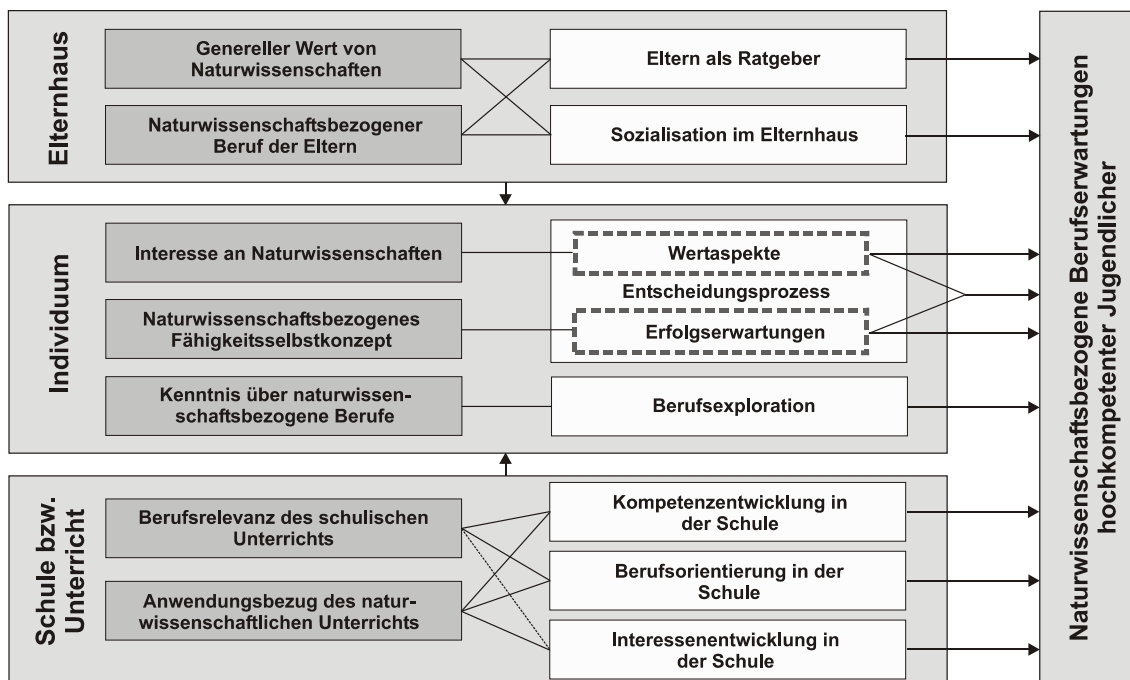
Elternhaus

Genereller Wert von Naturwissenschaften

Eltern als Ratgeber

Naturwissenschaftsbezogener Beruf der Eltern

Sozialisation im Elternhaus

Individuum

Interesse an Naturwissenschaften

Wertaspekte

Entscheidungsprozess

Naturwissenschaftsbezogenes Fähigkeitsselbstkonzept

Erfolgserwartungen

Kenntnis über naturwissenschaftsbezogene Berufe

Berufsexploration

Schule bzw. Unterricht

Berufsrelevanz des schulischen Unterrichts

Kompetenzentwicklung in der Schule

Berufsorientierung in der Schule

Anwendungsbezug des naturwissenschaftlichen Unterrichts

Interessenentwicklung in der Schule

Naturwissenschaftsbezogene Berufserwartungen hochkompetenter Jugendlicher